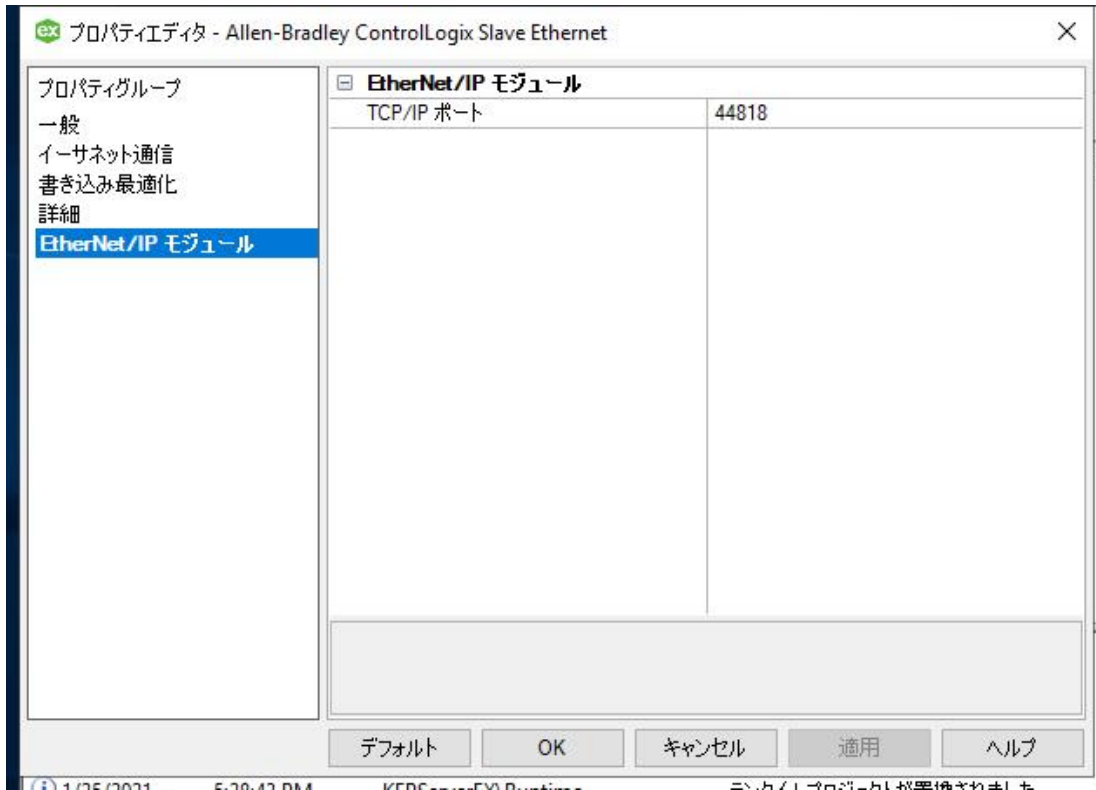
ex プロパティエディタ - Allen-Bradley ControlLogix Slave Ethernet ×

プロパティグループ
一般
イーサネット通信
書き込み最適化
詳細
EtherNet/IP モジュール

⊟ EtherNet/IP モジュール

| TCP/IP ポート | 44818 |
|---|---|

デフォルト OK キャンセル 適用 ヘルプ

1/25/2021 5:28:42 PM KEPServerEX\Runtime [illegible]